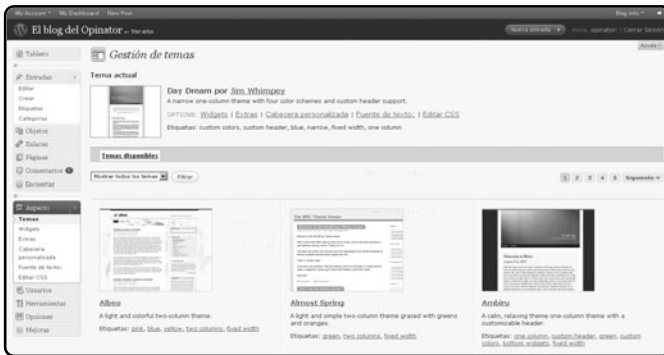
My Account · My Dashboard · New Post

Blog Info ·

El blog del Opinator — Ver sitio

Nueva entrada

Hola, opinator! | Cerrar Sesión

Ayuda

Tablero

Entradas

Editar

Crear

Etiquetas

Categorías

Objetos

Enlaces

Páginas

Comentarios

Encuestas

Aspecto

Temas

Widgets

Extras

Cabecera personalizada

Fuente de texto

Editar CSS

Usuarios

Herramientas

Opciones

Mejoras

Gestión de temas

Tema actual

Day Dream por Jim Whimpey

A narrow one-column theme with four color schemes and custom header support.

OPTIONS: Widgets | Extras | Cabecera personalizada | Fuente de texto | Editar CSS

Etiquetas: custom colors, custom header, black, narrow, fixed width, one column

Temas disponibles

Mostrar todos los temas

Filtrar

1 2 3 4 5 Siguiente »

Albeo

A light and colorful two-column theme.

Etiquetas: pink, blue, yellow, two columns, fixed width

Almost Spring

A light and simple two-column theme graced with greens and oranges.

Etiquetas: green, two columns, fixed width

Ambiru

A calm, relaxing theme one-column theme with a customizable header.

Etiquetas: one column, custom header, green, custom colors, bottom widgets, fixed width